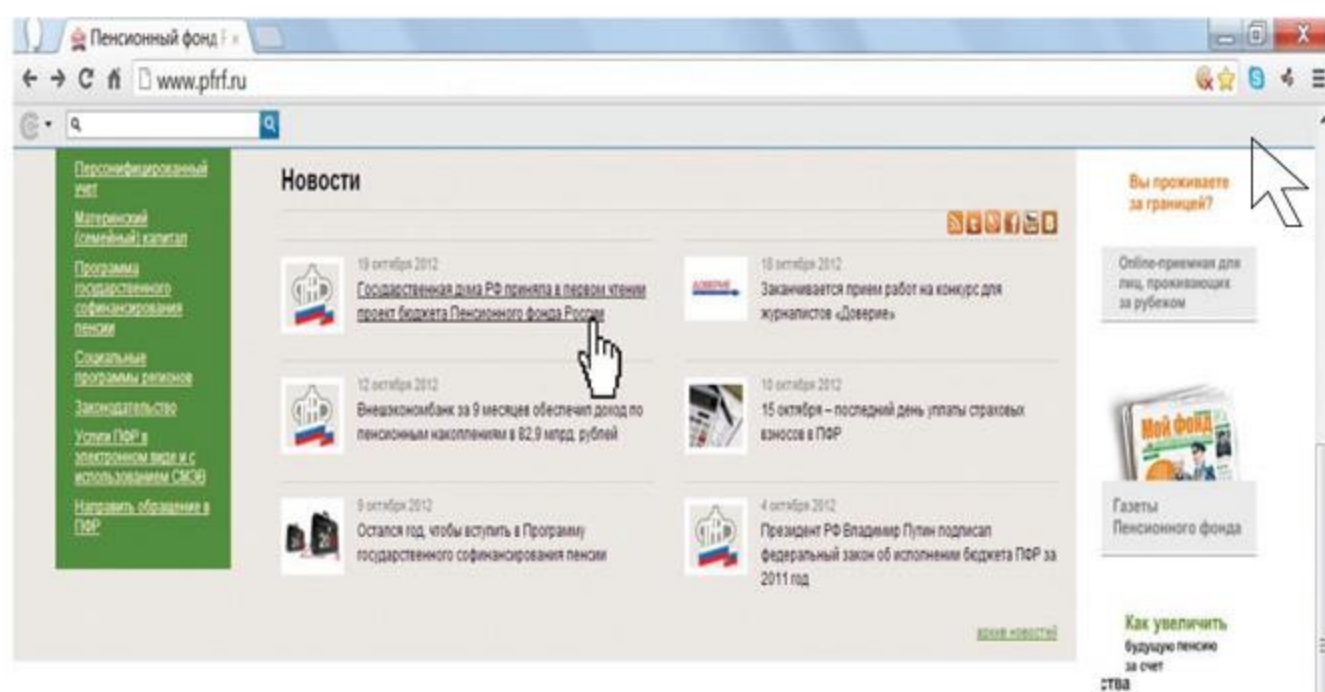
Пенсионный фонд Р ×

www.pfrf.ru

Персонифицированный учет

Материнский (семейный) капитал

Программа государственного софинансирования пенсии

Социальные программы регионов

Законодательство

Услуги ПФР в электронном виде и с использованием СМЭВ

Направить обращение в ПФР

Новости

19 октября 2012
Государственная дума РФ приняла в первом чтении проект бюджета Пенсионного фонда России

18 октября 2012
ДОВЕРИЕ
Заканчивается прием работ на конкурс для журналистов «Доверие»

12 октября 2012
Внешэкономбанк за 9 месяцев обеспечил доход по пенсионным накоплениям в 82,9 млрд. рублей

10 октября 2012
15 октября – последний день уплаты страховых взносов в ПФР

9 октября 2012
Остался год, чтобы вступить в Программу государственного софинансирования пенсии

4 октября 2012
Президент РФ Владимир Путин подписал федеральный закон об исполнении бюджета ПФР за 2011 год

архив новостей

Вы проживаете за границей?

Online-приемная для лиц, проживающих за рубежом

Мой фонд

Газеты Пенсионного фонда

Как увеличить будущую пенсию за счет
ства